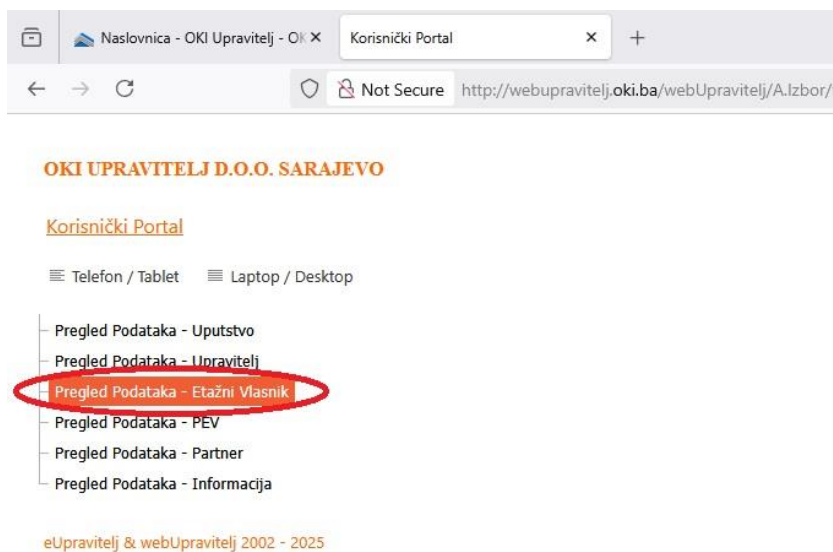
Naslovnica - OKI Upravitelj - OK ×
Korisnički Portal ×
+

Not Secure http://webupravitelj.oki.ba/webUpravitelj/A.Izbor/

OKI UPRAVITELJ D.O.O. SARAJEVO

Korisnički Portal

Telefon / Tablet
Laptop / Desktop

Pregled Podataka - Uputstvo
Pregled Podataka - Upravitelj
Pregled Podataka - Etažni Vlasnik
Pregled Podataka - PEV
Pregled Podataka - Partner
Pregled Podataka - Informacija

eUpravitelj & webUpravitelj 2002 - 2025